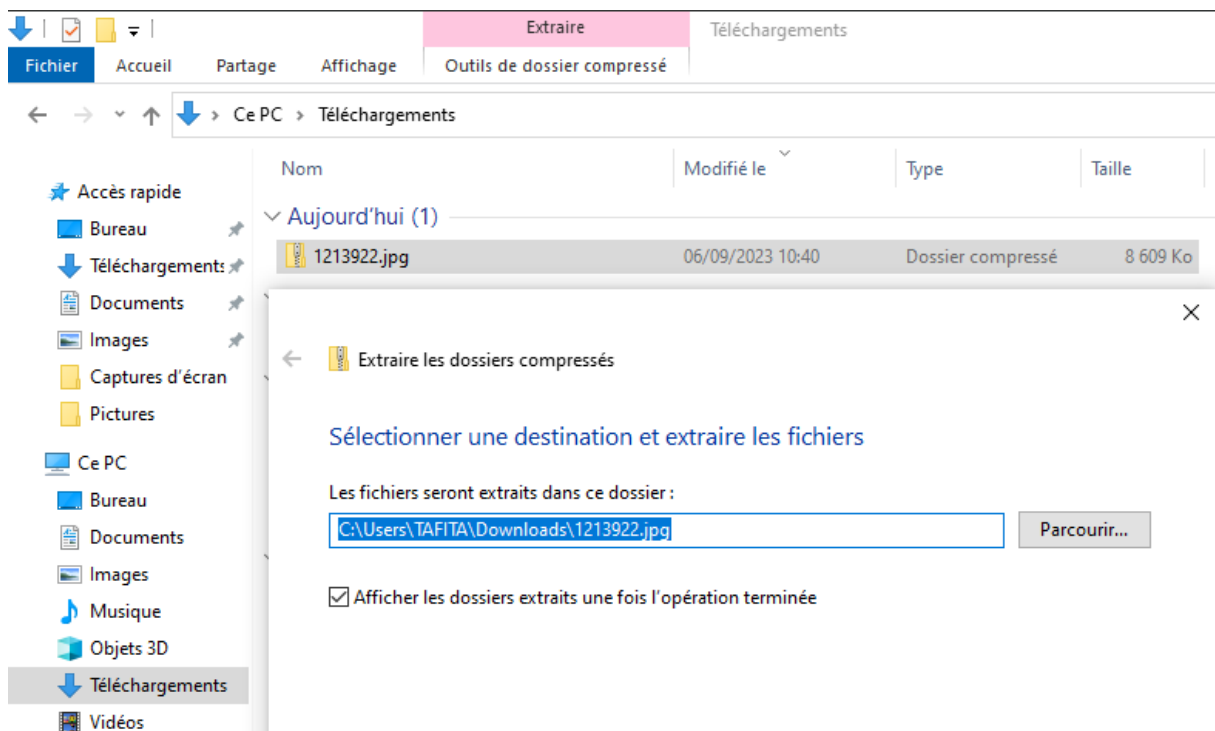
Extraire

Téléchargements

Fichier Accueil Partage Affichage Outils de dossier compressé

Ce PC › Téléchargements

Nom | Modifié le | Type | Taille

Accès rapide
Bureau
Téléchargements
Documents
Images
Captures d'écran
Pictures
Ce PC
Bureau
Documents
Images
Musique
Objets 3D
Téléchargements
Vidéos

Aujourd'hui (1)

| Nom | Modifié le | Type | Taille |
|---|---|---|---|
| 1213922.jpg | 06/09/2023 10:40 | Dossier compressé | 8 609 Ko |

Extraire les dossiers compressés

Sélectionner une destination et extraire les fichiers

Les fichiers seront extraits dans ce dossier :

C:\Users\TAFITA\Downloads\1213922.jpg

Parcourir...

Afficher les dossiers extraits une fois l'opération terminée